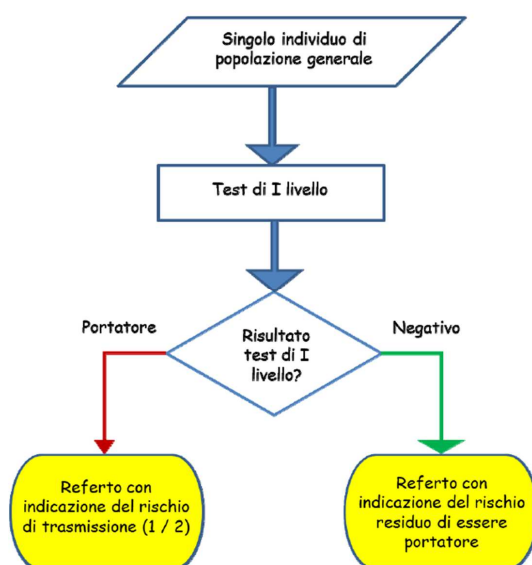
Singolo individuo di popolazione generale

Test di I livello

Risultato test di I livello?

Portatore

Negativo

Referto con indicazione del rischio di trasmissione (1 / 2)

Referto con indicazione del rischio residuo di essere portatore